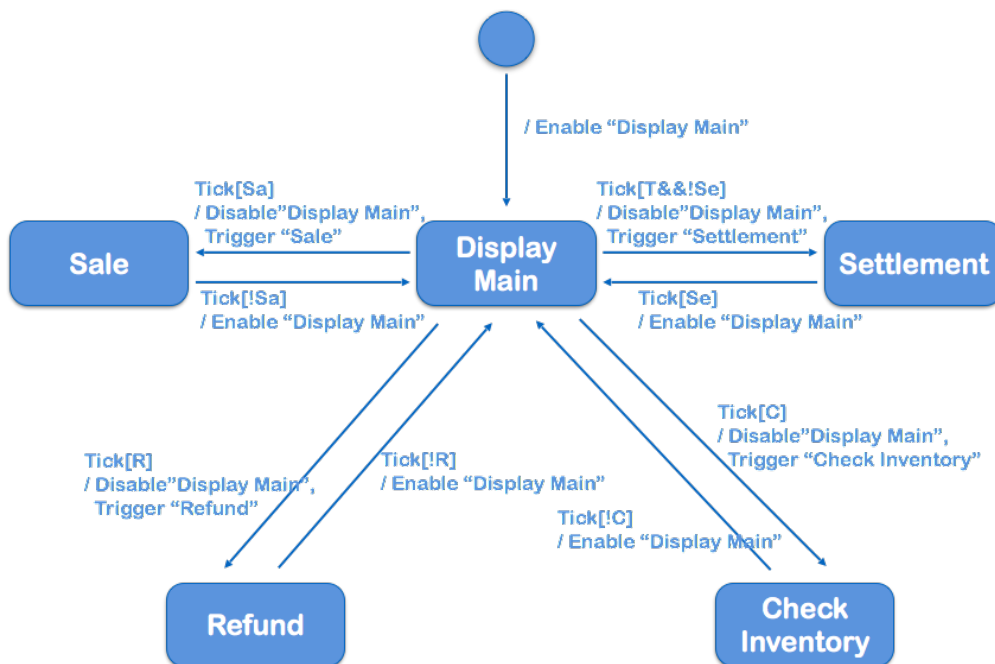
/ Enable “Display Main”

Tick[Sa]
/ Disable”Display Main”,
Trigger “Sale”

Sale

Display Main

Tick[T&&!Se]
/ Disable”Display Main”,
Trigger “Settlement”

Settlement

Tick[!Sa]
/ Enable “Display Main”

Tick[Se]
/ Enable “Display Main”

Tick[C]
/ Disable”Display Main”,
Trigger “Check Inventory”

Tick[R]
/ Disable”Display Main”,
Trigger “Refund”

Tick[!R]
/ Enable “Display Main”

Tick[!C]
/ Enable “Display Main”

Refund

Check Inventory